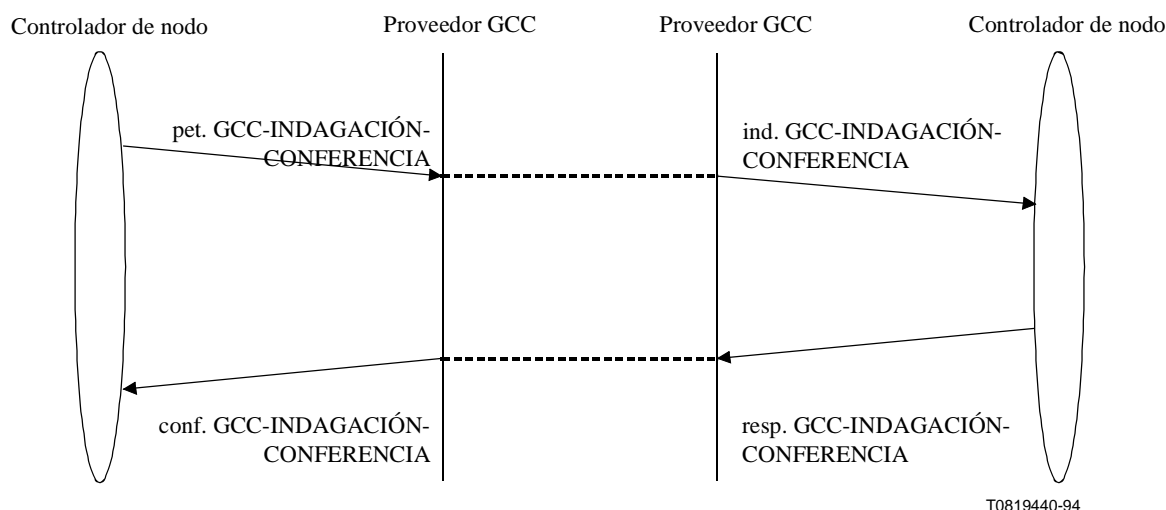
Controlador de nodo

Proveedor GCC

Proveedor GCC

Controlador de nodo

pet. GCC-INDAGACIÓN-CONFERENCIA

ind. GCC-INDAGACIÓN-CONFERENCIA

conf. GCC-INDAGACIÓN-CONFERENCIA

resp. GCC-INDAGACIÓN-CONFERENCIA

T0819440-94